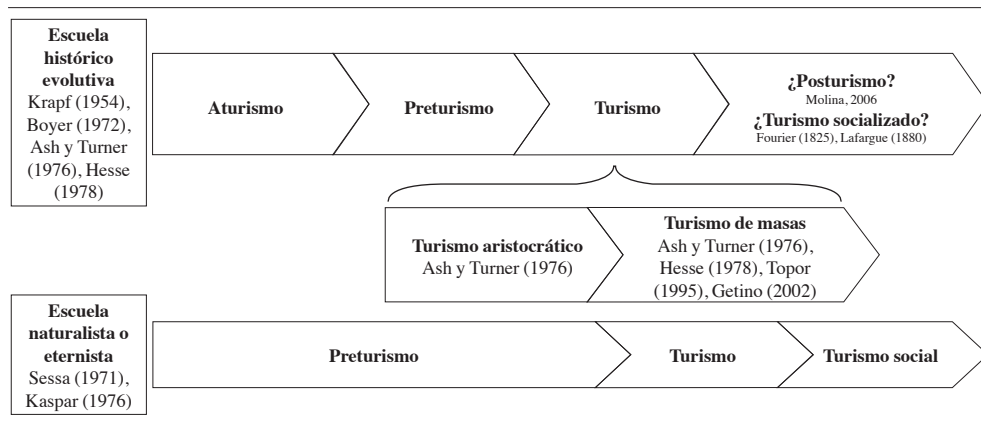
Escuela histórico evolutiva Krapf (1954), Boyer (1972), Ash y Turner (1976), Hesse (1978)

Aturismo

Preturismo

Turismo

¿Posturismo?
Molina, 2006
¿Turismo socializado?
Fourier (1825), Lafargue (1880)

Turismo aristocrático
Ash y Turner (1976)

Turismo de masas
Ash y Turner (1976), Hesse (1978), Topor (1995), Getino (2002)

Escuela naturalista o eternista Sessa (1971), Kaspar (1976)

Preturismo

Turismo

Turismo social